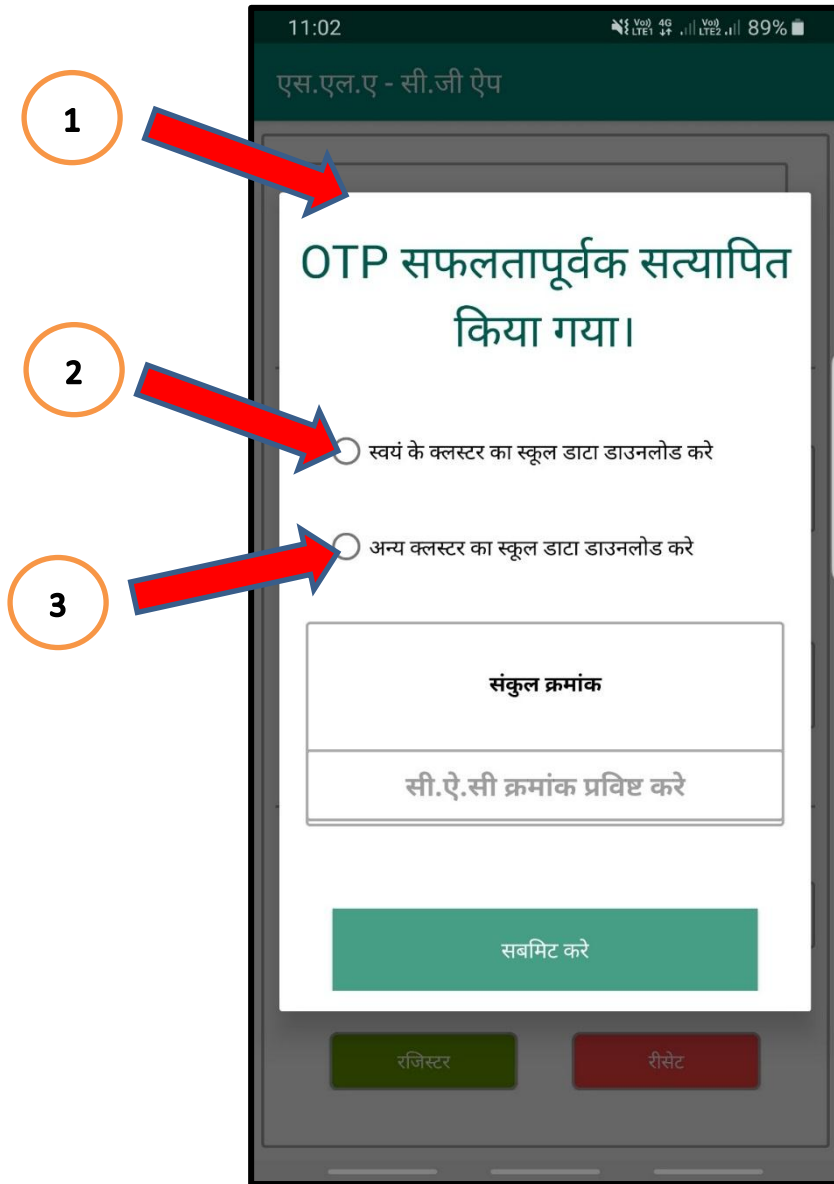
1

2

3

11:02

Vo) LTE1 4G Vo) LTE2 89%

एस.एल.ए - सी.जी ऐप

OTP सफलतापूर्वक सत्यापित किया गया।

स्वयं के क्लस्टर का स्कूल डाटा डाउनलोड करे

अन्य क्लस्टर का स्कूल डाटा डाउनलोड करे

संकुल क्रमांक

सी.ऐ.सी क्रमांक प्रविष्ट करे

सबमिट करे

रजिस्टर

रीसेट